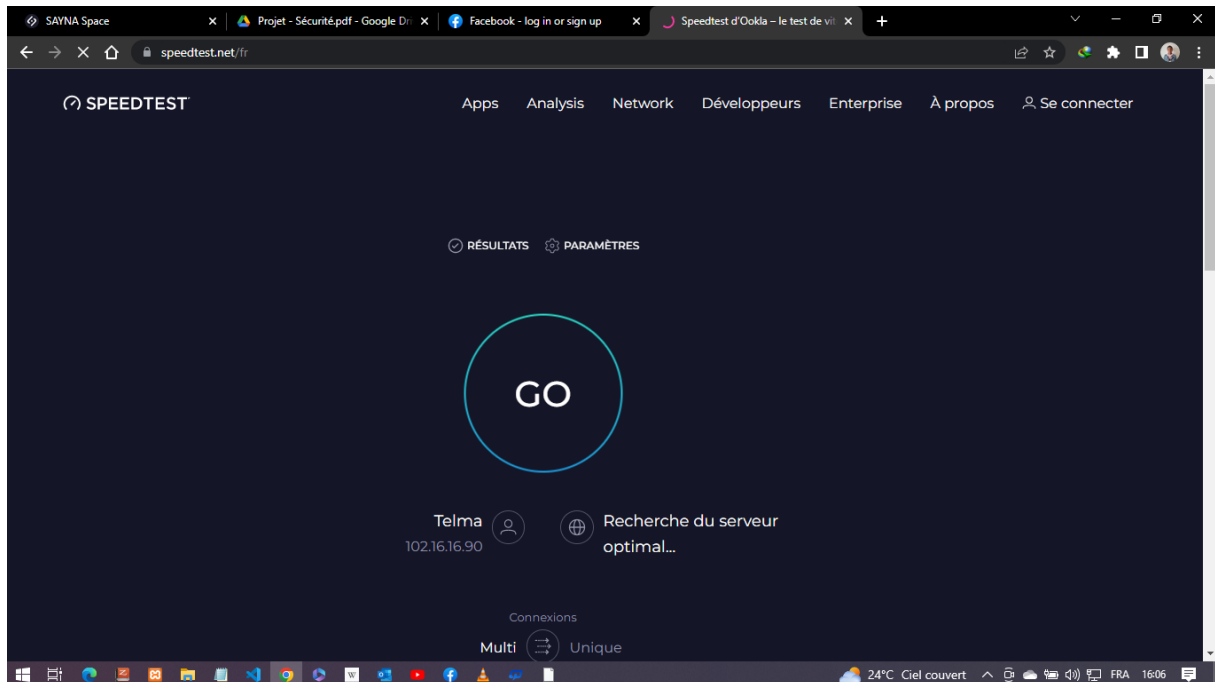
SAYNA Space
Projet - Sécurité.pdf - Google Dri
Facebook - log in or sign up
Speedtest d'Ookla – le test de vit
speedtest.net/fr

SPEEDTEST

Apps Analysis Network Développeurs Enterprise À propos Se connecter

RÉSULTATS PARAMÈTRES

GO

Telma
102.16.16.90

Recherche du serveur optimal...

Connexions
Multi Unique

24°C Ciel couvert FRA 16:06